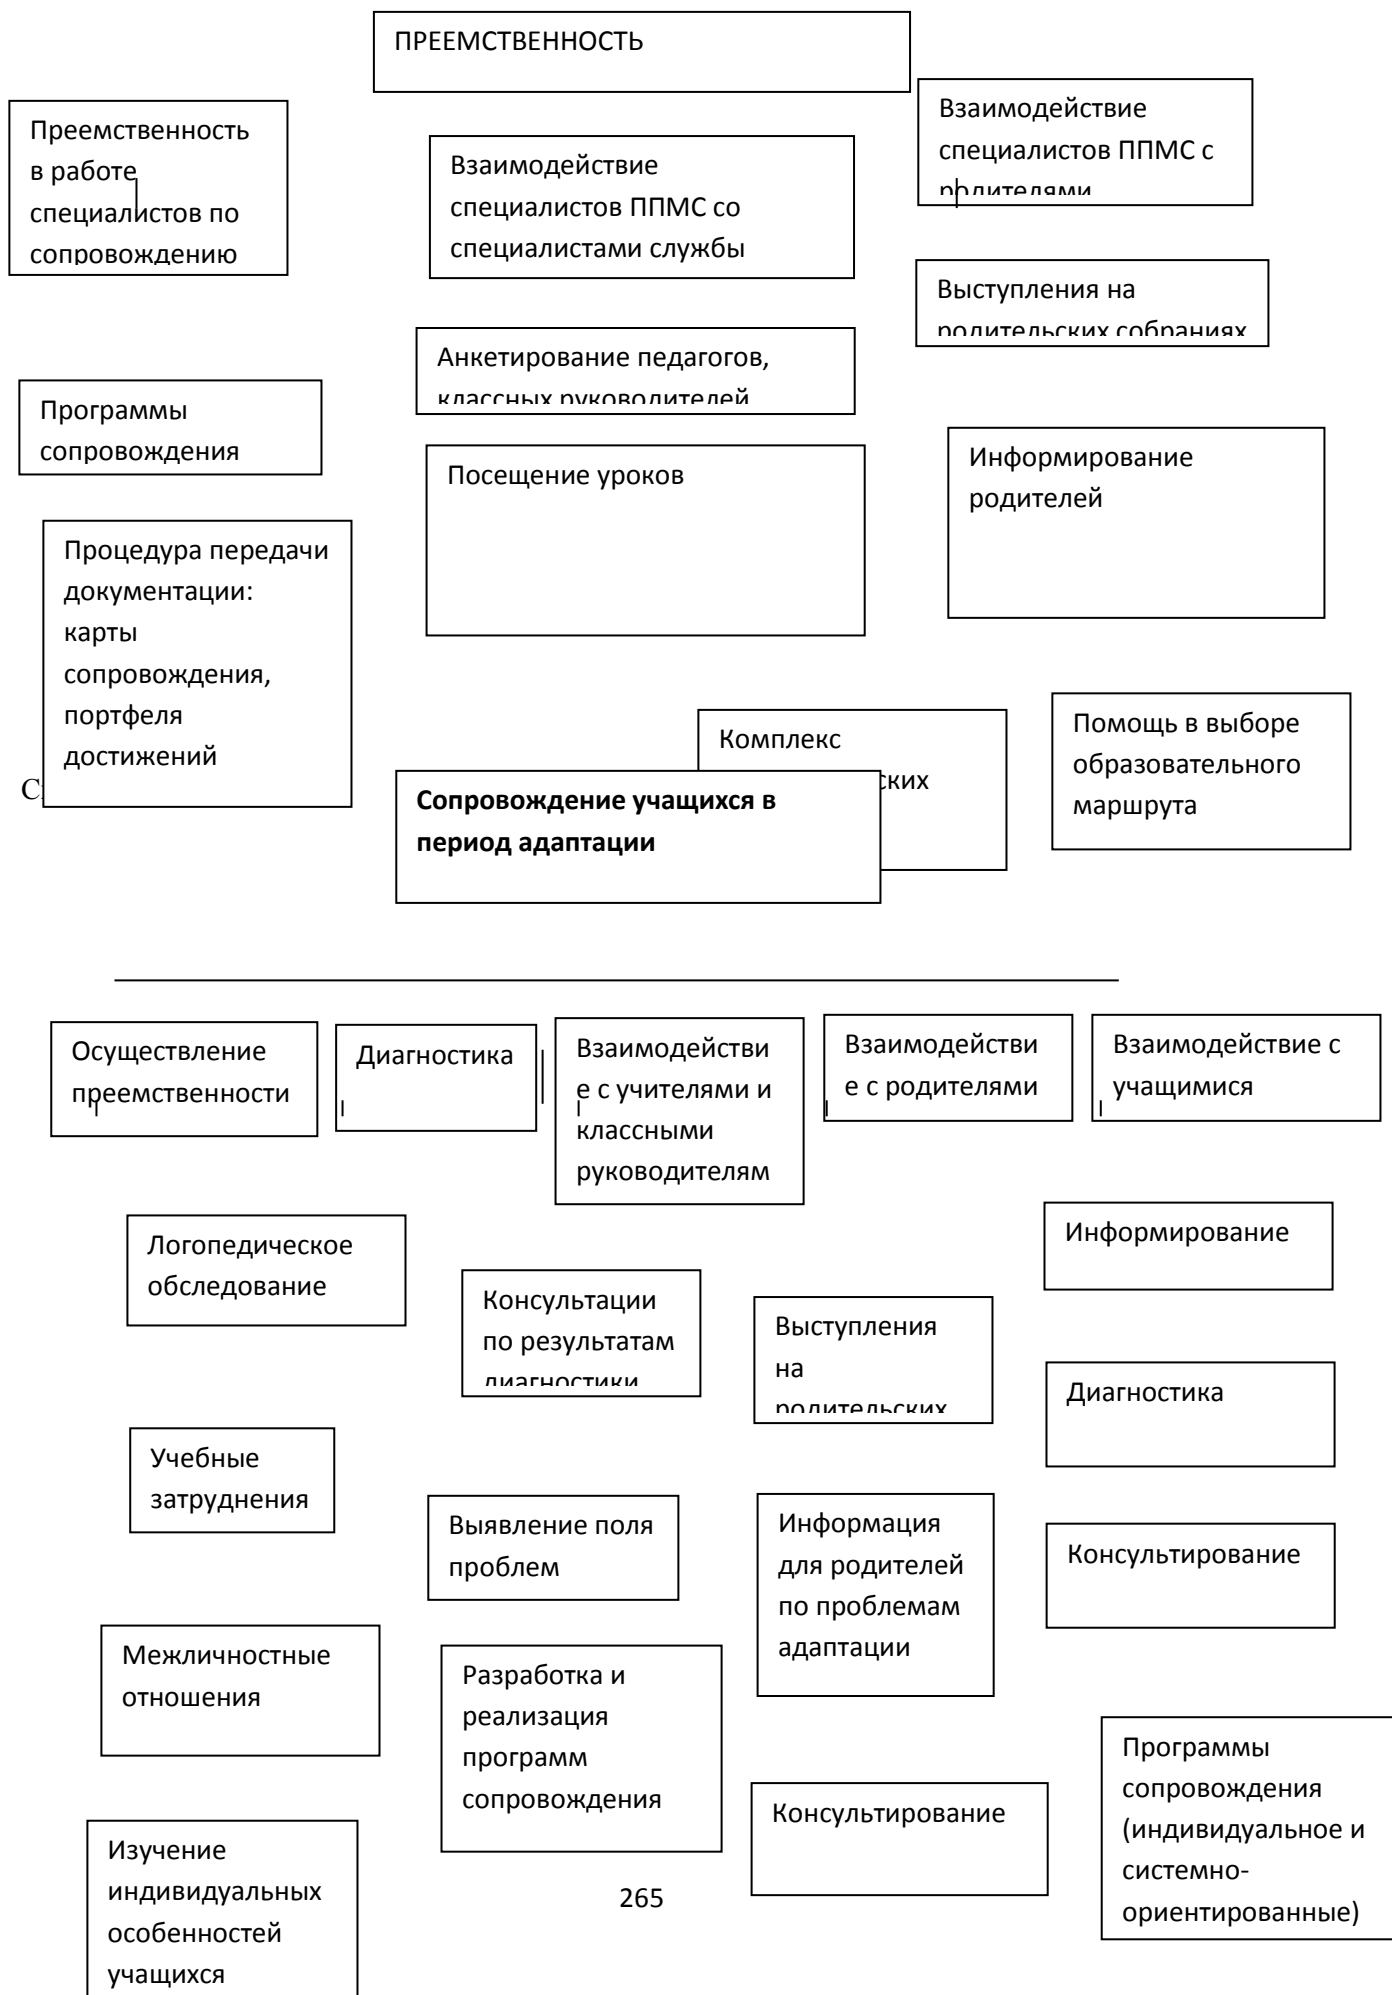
ПРЕЕМСТВЕННОСТЬ

Преемственность в работе специалистов по сопровождению

Взаимодействие специалистов ППМС со специалистами службы

Взаимодействие специалистов ППМС с родителями

Выступления на родительских собраниях

Анкетирование педагогов, классных руководителей

Программы сопровождения

Посещение уроков

Информирование родителей

Процедура передачи документации: карты сопровождения, портфеля достижений

С

Комплекс

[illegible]ских

Помощь в выборе образовательного маршрута

**Сопровождение учащихся в период адаптации**

Осуществление преемственности

Диагностика

Взаимодействие с учителями и классными руководителям

Взаимодействие с родителями

Взаимодействие с учащимися

Логопедическое обследование

Информирование

Консультации по результатам диагностики

Выступления на родительских

Диагностика

Учебные затруднения

Выявление поля проблем

Информация для родителей по проблемам адаптации

Консультирование

Межличностные отношения

Разработка и реализация программ сопровождения

Программы сопровождения (индивидуальное и системно-ориентированные)

Консультирование

Изучение индивидуальных особенностей учащихся

265